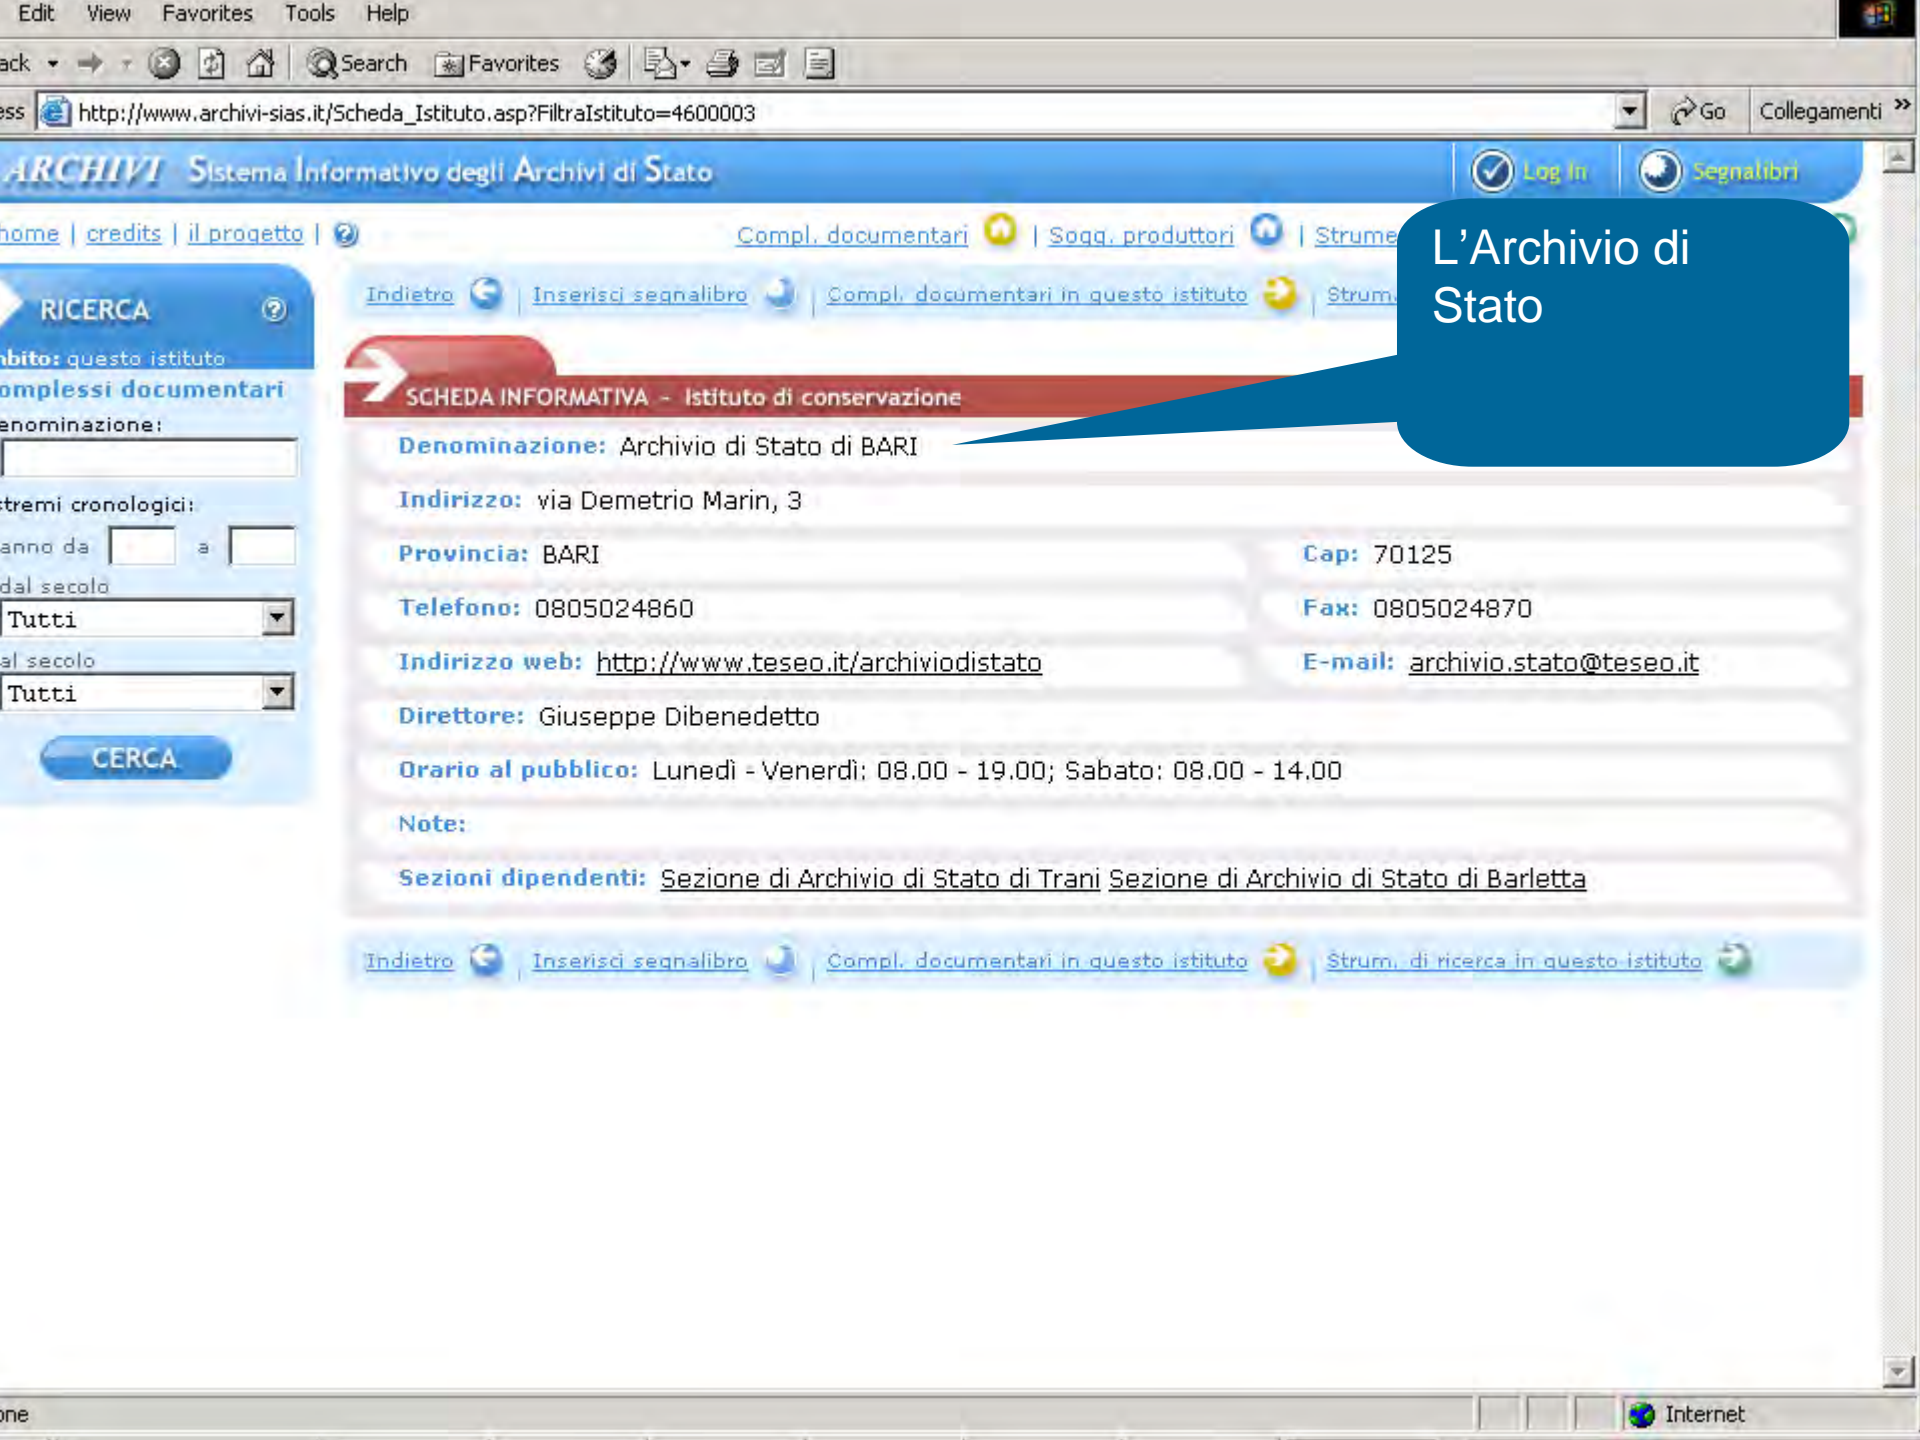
Edit View Favorites Tools Help

ack Search Favorites

ess http://www.archivi-sias.it/Scheda_Istituto.asp?FiltraIstituto=4600003 Go Collegamenti »

ARCHIVI Sistema Informativo degli Archivi di Stato Log In Segnalibri

home | credits | il progetto | Compl. documentari | Sogg. produttori | Strume

RICERCA
bito: questo istituto
omplessi documentari
enominazione:
tremi cronologici:
anno da a
dal secolo
Tutti
al secolo
Tutti
CERCA

Indietro | Inserisci segnalibro | Compl. documentari in questo istituto | Strum

L'Archivio di Stato

SCHEDA INFORMATIVA - Istituto di conservazione

Denominazione: Archivio di Stato di BARI

Indirizzo: via Demetrio Marin, 3

| Provincia: BARI | Cap: 70125 |
|---|---|
| Telefono: 0805024860 | Fax: 0805024870 |
| Indirizzo web: http://www.teseo.it/archiviodistato | E-mail: archivio.stato@teseo.it |

Direttore: Giuseppe Dibenedetto

Orario al pubblico: Lunedì - Venerdì: 08.00 - 19.00; Sabato: 08.00 - 14.00

Note:

Sezioni dipendenti: Sezione di Archivio di Stato di Trani Sezione di Archivio di Stato di Barletta

Indietro | Inserisci segnalibro | Compl. documentari in questo istituto | Strum. di ricerca in questo istituto

one Internet